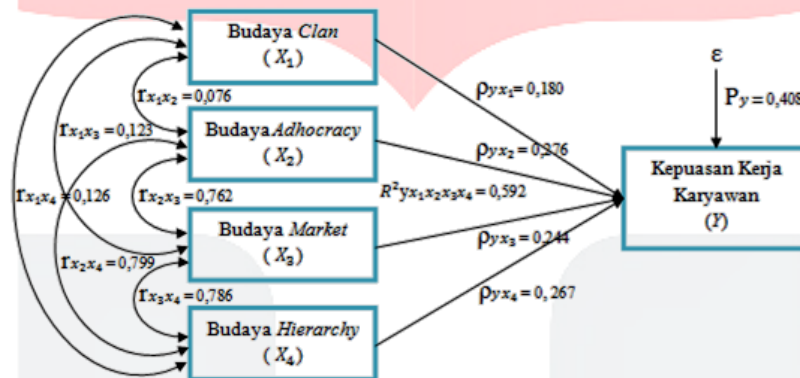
Budaya *Clan*
( $X_1$ )

Budaya*Adhocracy*
( $X_2$ )

Budaya *Market*
( $X_3$ )

Budaya *Hierarchy*
( $X_4$ )

Kepuasan Kerja Karyawan
($Y$)

ε

$P_{y} = 0,408$

$r_{x_1x_2} = 0,076$

$r_{x_1x_3} = 0,123$

$r_{x_1x_4} = 0,126$

$r_{x_2x_3} = 0,762$

$r_{x_2x_4} = 0,799$

$r_{x_3x_4} = 0,786$

$\rho_{yx_1} = 0,180$

$\rho_{yx_2} = 0,376$

$R^2 y x_1 x_2 x_3 x_4 = 0,592$

$\rho_{yx_3} = 0,244$

$\rho_{yx_4} = 0, 267$